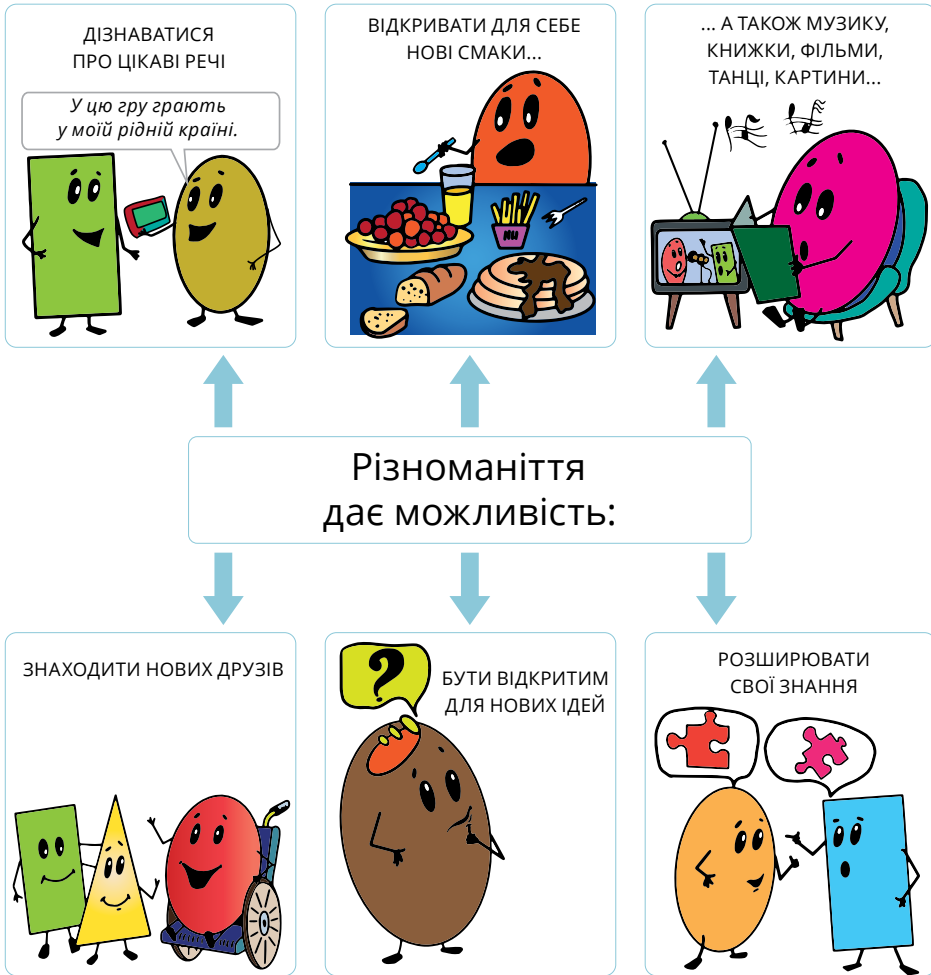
ДІЗНАВАТИСЯ ПРО ЦІКАВІ РЕЧІ

У цю гру грають у моїй рідній країні.

ВІДКРИВАТИ ДЛЯ СЕБЕ НОВІ СМАКИ...

... А ТАКОЖ МУЗИКУ, КНИЖКИ, ФІЛЬМИ, ТАНЦІ, КАРТИНИ...

Різноманіття дає можливість:

ЗНАХОДИТИ НОВИХ ДРУЗІВ

?

БУТИ ВІДКРИТИМ ДЛЯ НОВИХ ІДЕЙ

РОЗШИРЮВАТИ СВОЇ ЗНАННЯ